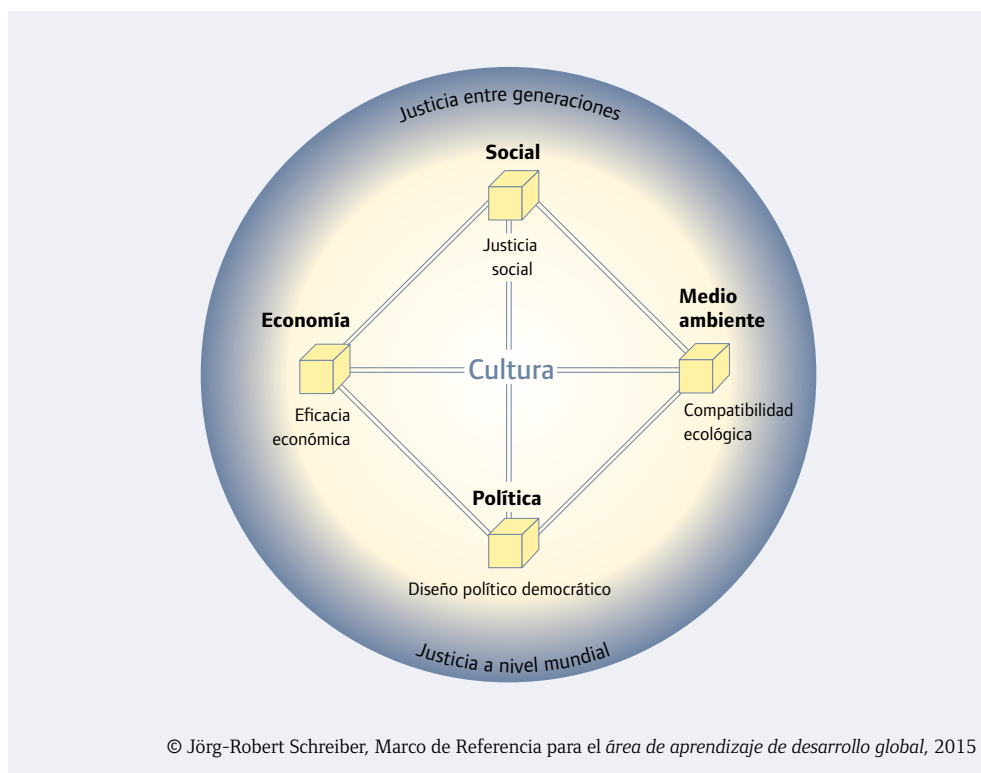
Justicia entre generaciones

Social

Justicia social

Economía

Medio ambiente

Cultura

Eficacia económica

Compatibilidad ecológica

Política

Diseño político democrático

Justicia a nivel mundial

© Jörg-Robert Schreiber, Marco de Referencia para el *área de aprendizaje de desarrollo global,* 2015